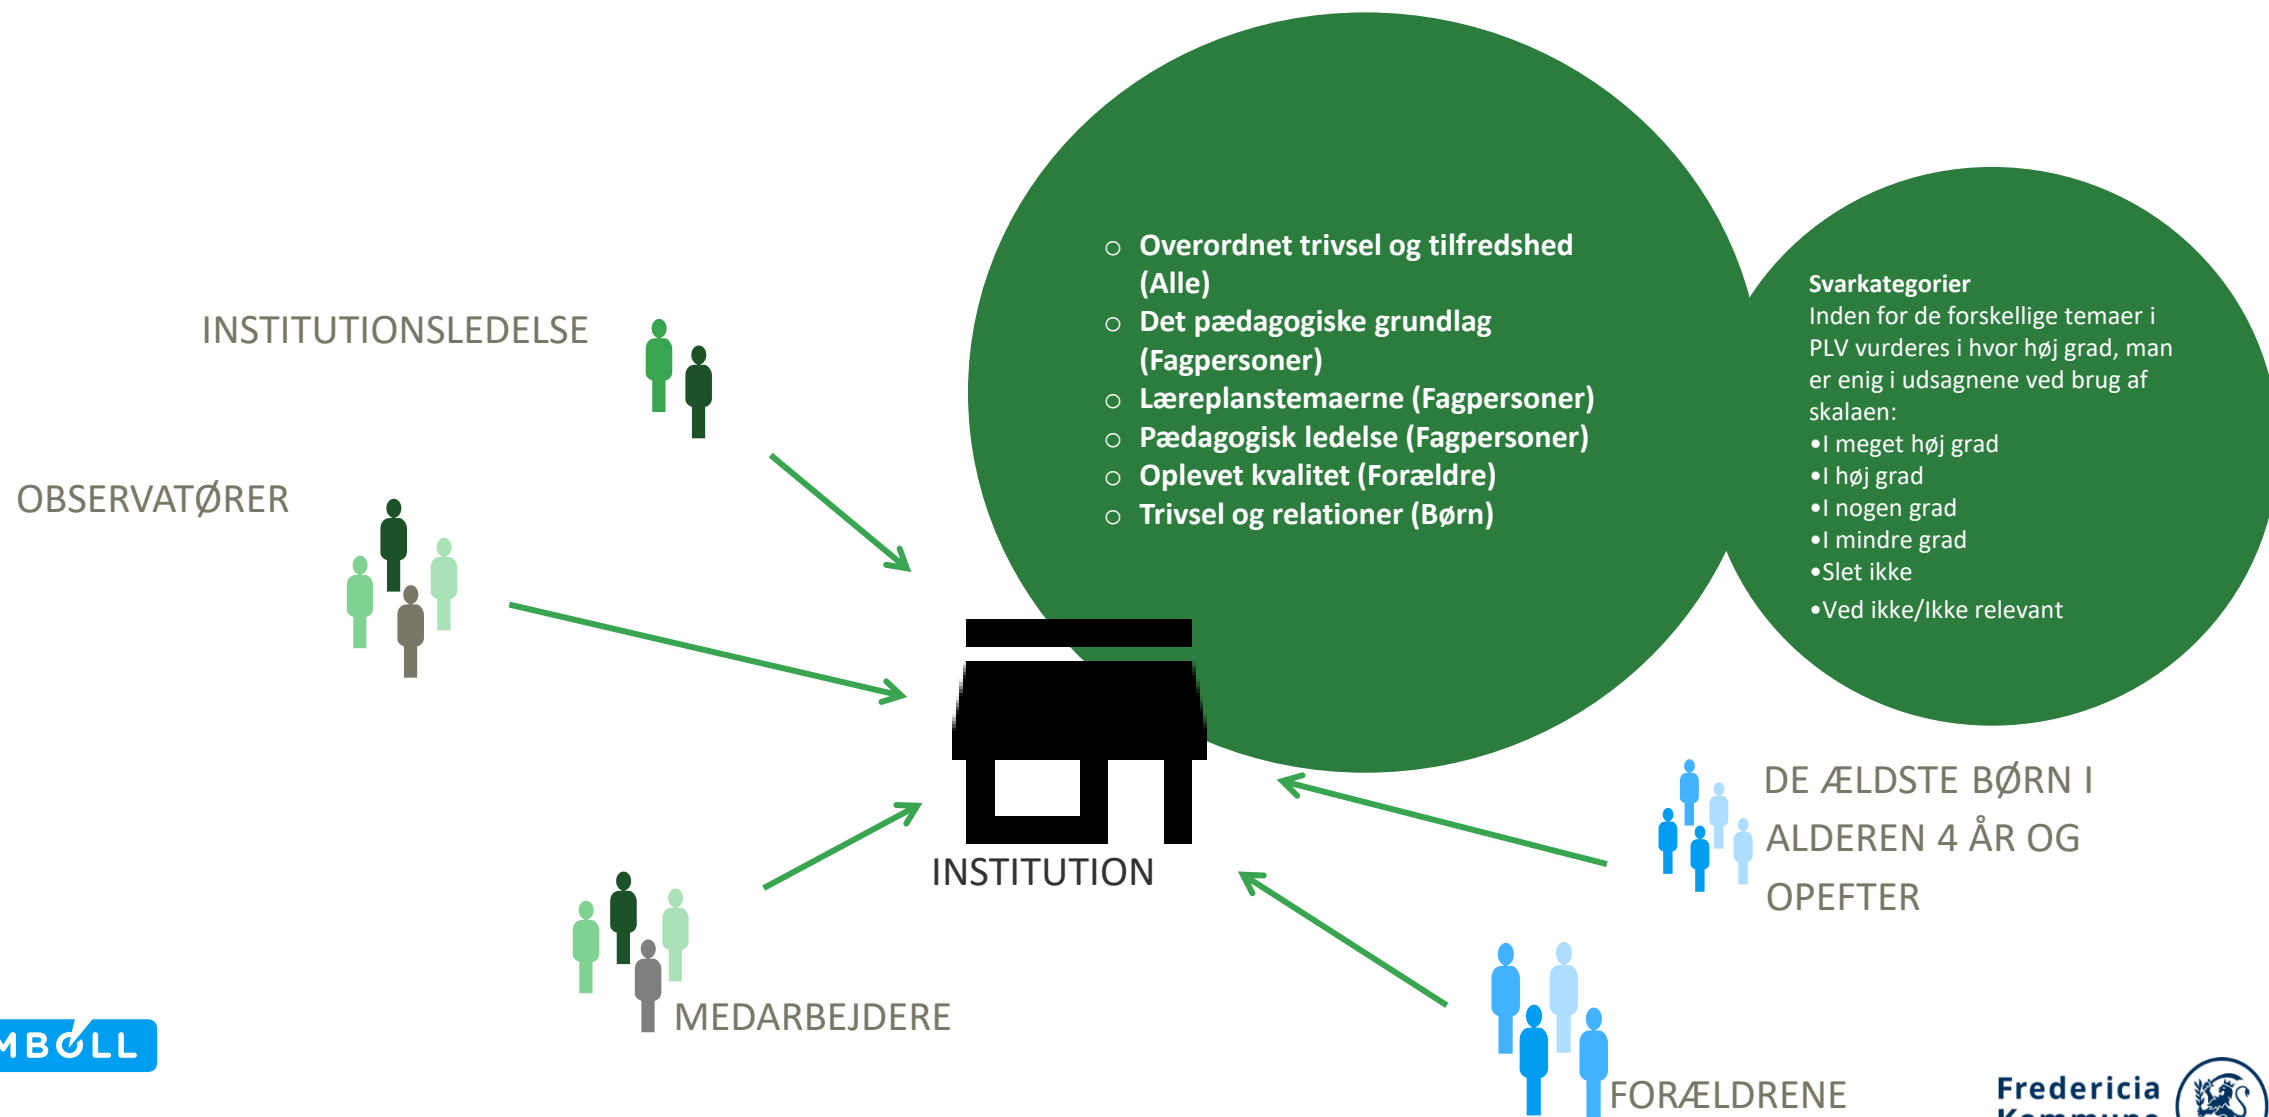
Overordnet trivsel og tilfredshed (Alle)
Det pædagogiske grundlag (Fagpersoner)
Læreplanstemaerne (Fagpersoner)
Pædagogisk ledelse (Fagpersoner)
Oplevet kvalitet (Forældre)
Trivsel og relationer (Børn)

Svarkategorier
Inden for de forskellige temaer i PLV vurderes i hvor høj grad, man er enig i udsagnene ved brug af skalaen:
•I meget høj grad
•I høj grad
•I nogen grad
•I mindre grad
•Slet ikke
•Ved ikke/Ikke relevant

INSTITUTIONSLEDELSE

OBSERVATØRER

INSTITUTION

DE ÆLDSTE BØRN I ALDEREN 4 ÅR OG OPEFTER

MEDARBEJDERE

FORÆLDRENE

MBØLL

Fredericia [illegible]